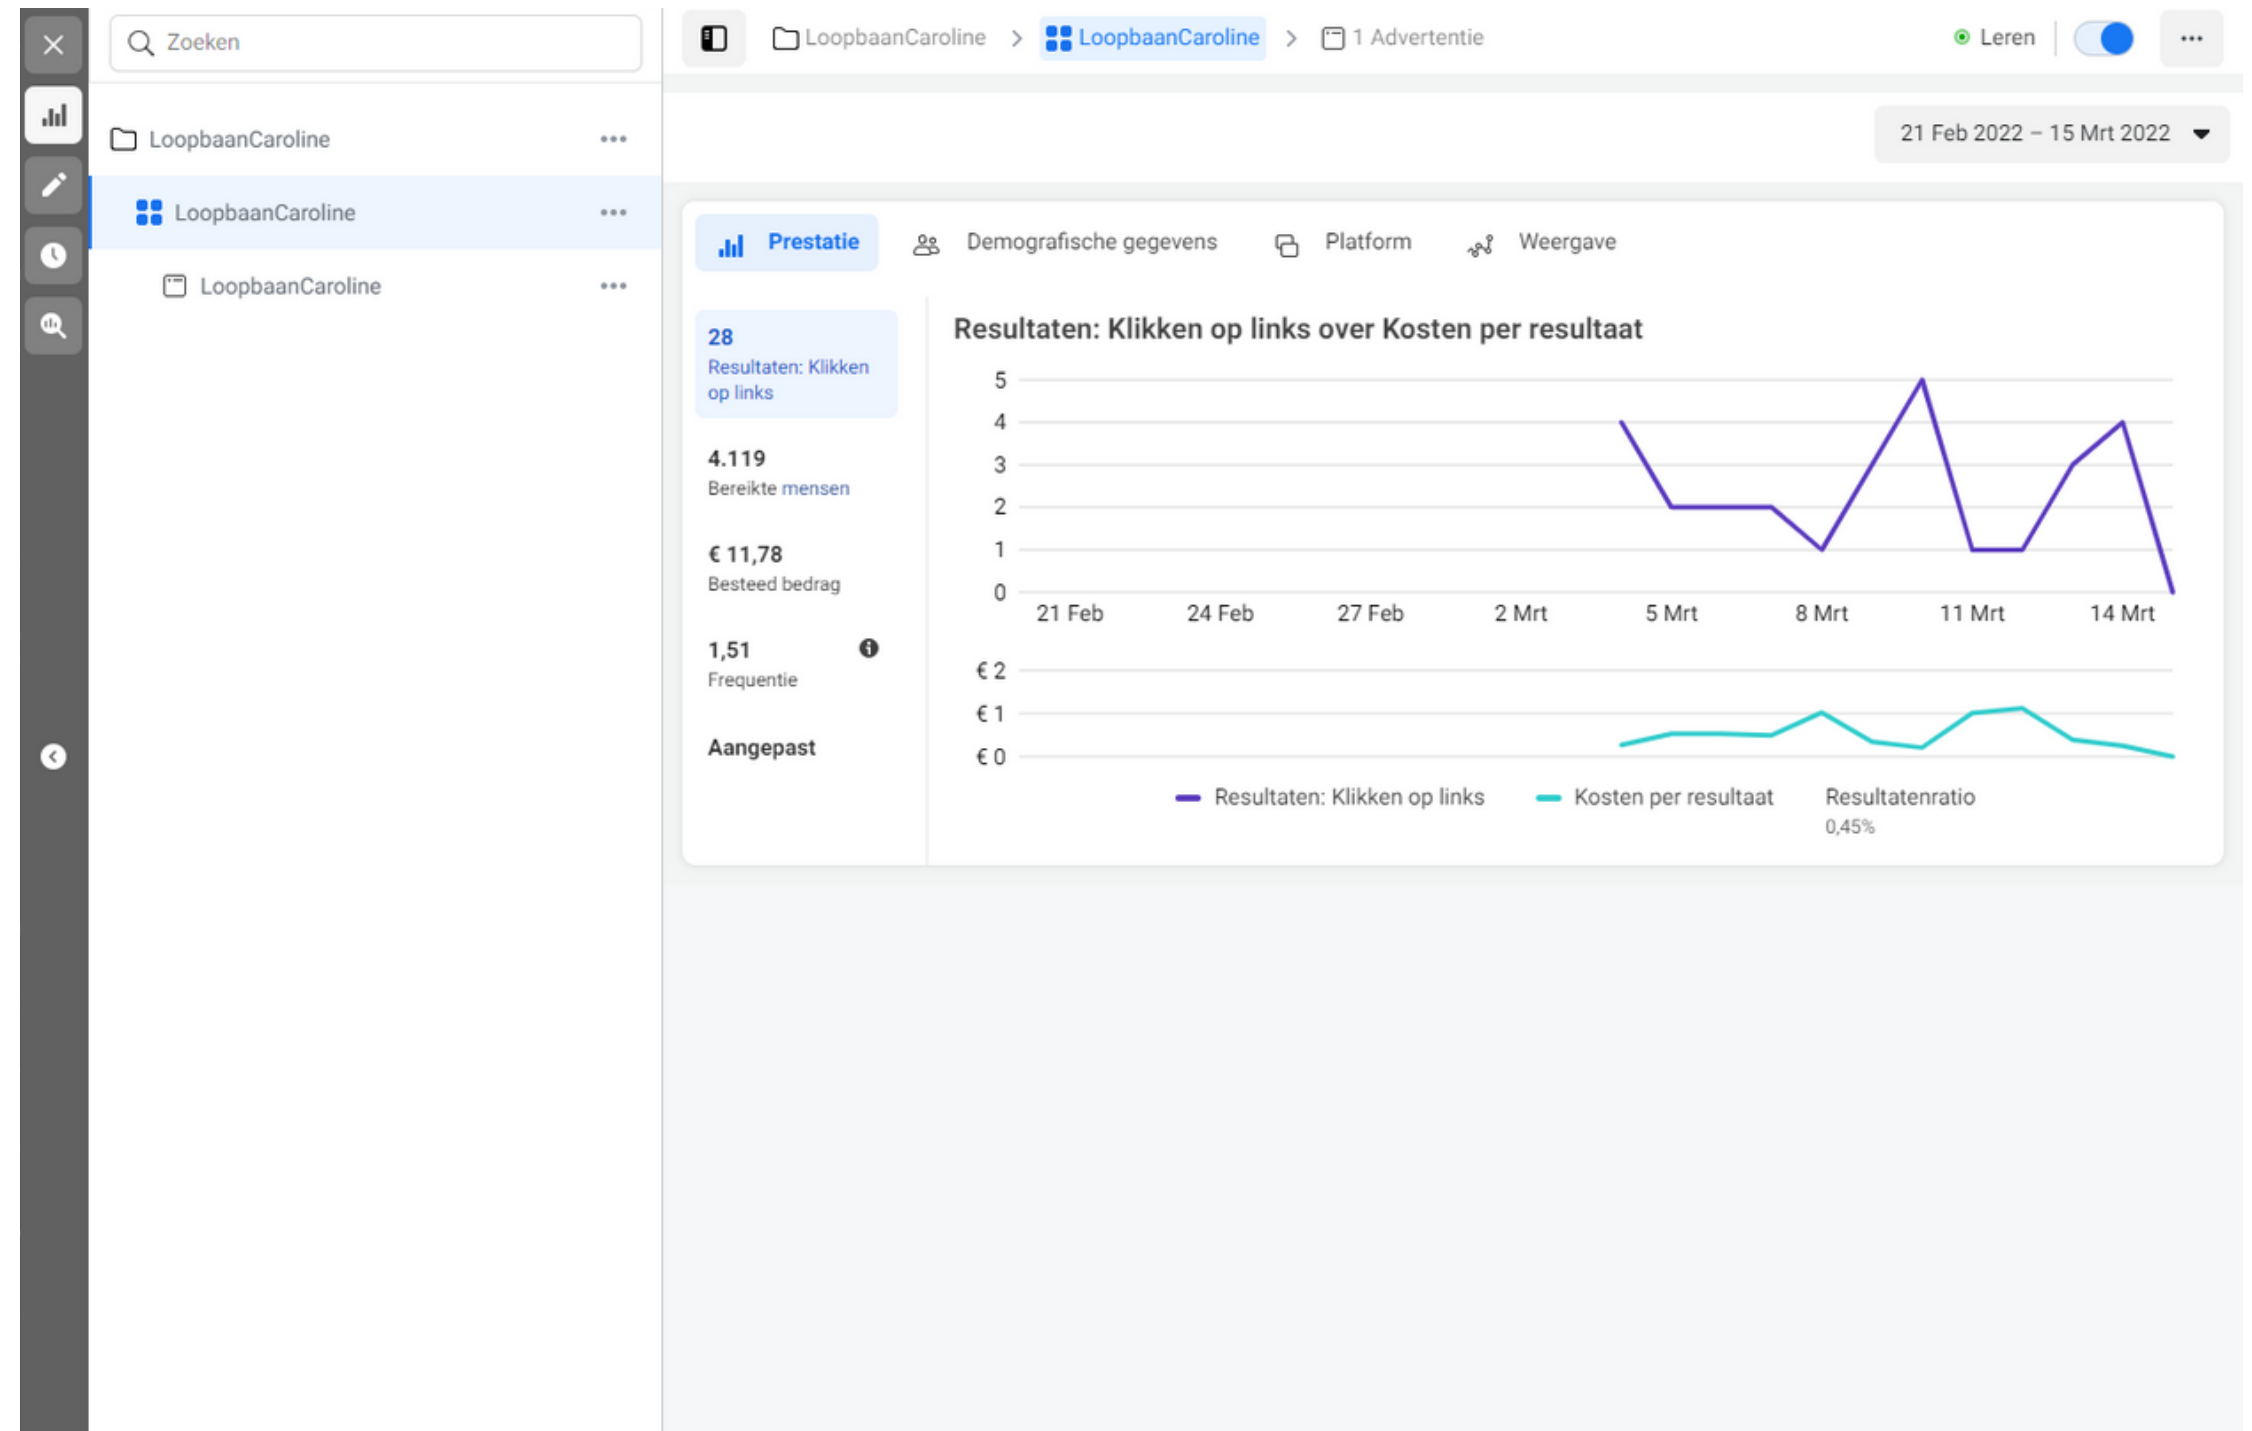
Zoeken

LoopbaanCaroline •••

LoopbaanCaroline •••

LoopbaanCaroline •••

LoopbaanCaroline > LoopbaanCaroline > 1 Advertentie

Leren

•••

21 Feb 2022 – 15 Mrt 2022

Prestatie | Demografische gegevens | Platform | Weergave

28
Resultaten: Klikken op links

4.119
Bereikte mensen

€ 11,78
Besteed bedrag

1,51
Frequentie

Aangepast

Resultaten: Klikken op links over Kosten per resultaat

5
4
3
2
1
0

21 Feb 24 Feb 27 Feb 2 Mrt 5 Mrt 8 Mrt 11 Mrt 14 Mrt

€ 2
€ 1
€ 0

Resultaten: Klikken op links
Kosten per resultaat
Resultatenratio
0,45%